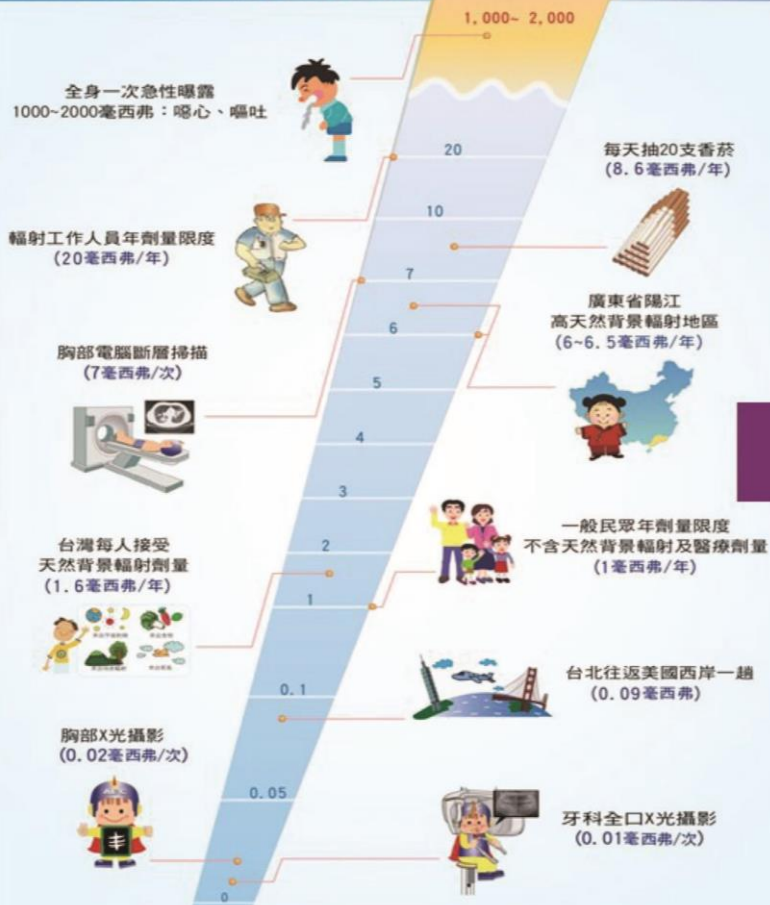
1,000~ 2,000

全身一次急性曝露
1000~2000毫西弗：噁心、嘔吐

20

每天抽20支香菸
(8.6毫西弗/年)

10

輻射工作人員年劑量限度
(20毫西弗/年)

7

廣東省陽江
高天然背景輻射地區
(6~6.5毫西弗/年)

6

胸部電腦斷層掃描
(7毫西弗/次)

5

4

3

一般民眾年劑量限度
不含天然背景輻射及醫療劑量
(1毫西弗/年)

2

台灣每人接受
天然背景輻射劑量
(1.6毫西弗/年)

1

台北往返美國西岸一趟
(0.09毫西弗)

0.1

胸部X光攝影
(0.02毫西弗/次)

0.05

牙科全口X光攝影
(0.01毫西弗/次)

0